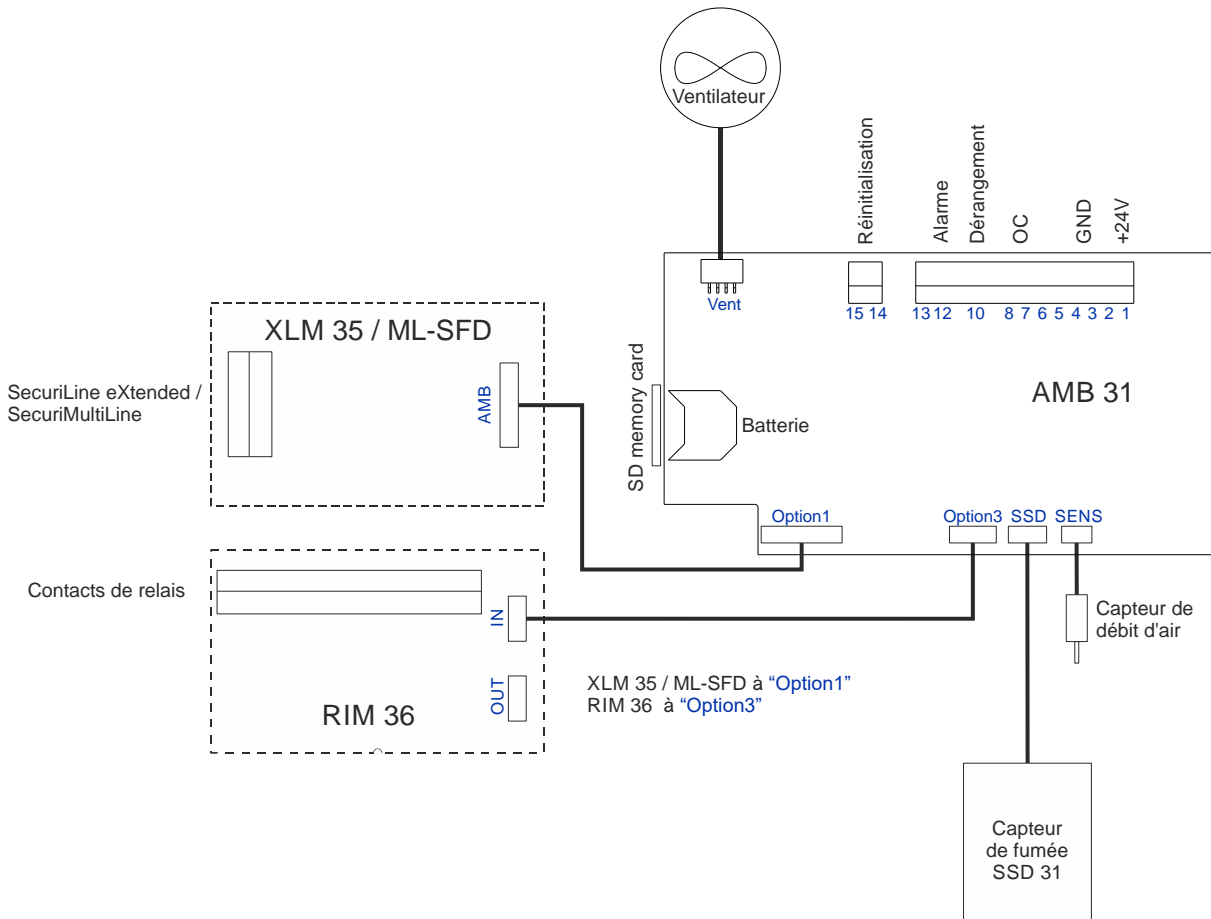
Ventilateur

Réinitialisation
Alarme
Dérangement
OC
GND
+24V

Vent
15 14
13 12 10 8 7 6 5 4 3 2 1

XLM 35 / ML-SFD
AMB

SecuriLine eXtended / SecuriMultiLine

SD memory card
Batterie

AMB 31

Option1
Option3 SSD SENS

Contacts de relais

IN
OUT
RIM 36

Capteur de débit d'air

XLM 35 / ML-SFD à "Option1"
RIM 36 à "Option3"

Capteur de fumée SSD 31